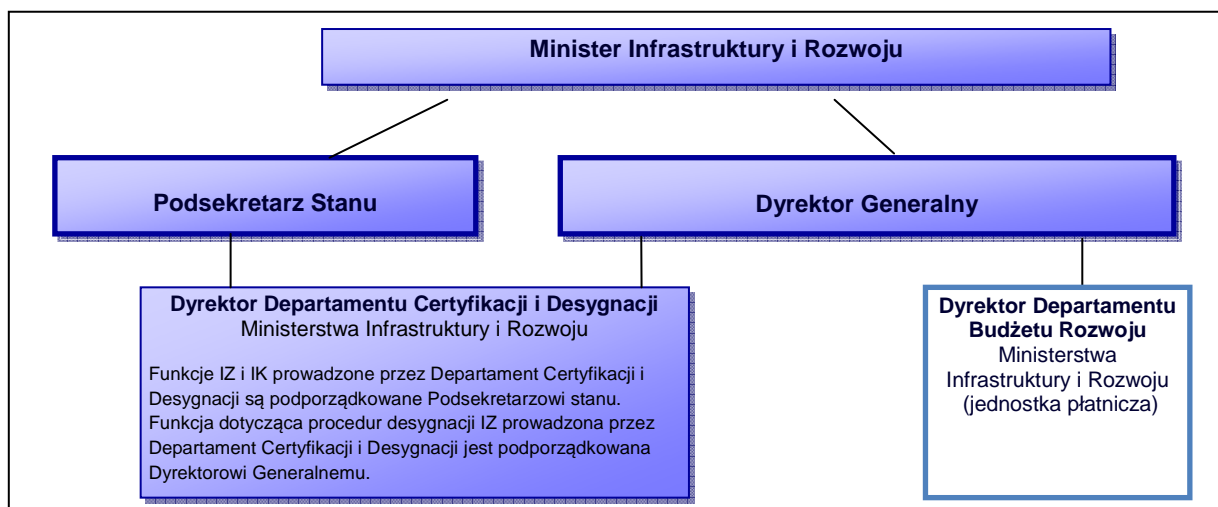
Minister Infrastruktury i Rozwoju

Podsekretarz Stanu

Dyrektor Generalny

Dyrektor Departamentu Certyfikacji i Desygnacji
Ministerstwa Infrastruktury i Rozwoju

Funkcje IZ i IK prowadzone przez Departament Certyfikacji i Desygnacji są podporządkowane Podsekretarzowi stanu. Funkcja dotycząca procedur desygnacji IZ prowadzona przez Departament Certyfikacji i Desygnacji jest podporządkowana Dyrektorowi Generalnemu.

Dyrektor Departamentu Budżetu Rozwoju
Ministerstwa Infrastruktury i Rozwoju (jednostka płatnicza)